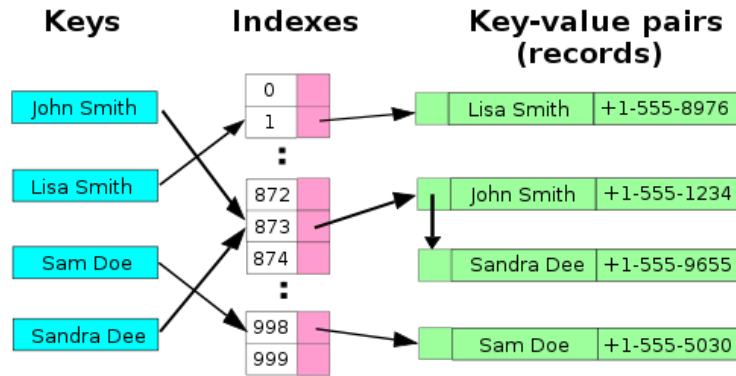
Keys

Indexes

Key-value pairs (records)

John Smith

Lisa Smith

Sam Doe

Sandra Dee

0

1

:

872

873

874

:

998

999

Lisa Smith | +1-555-8976

John Smith | +1-555-1234

Sandra Dee | +1-555-9655

Sam Doe | +1-555-5030